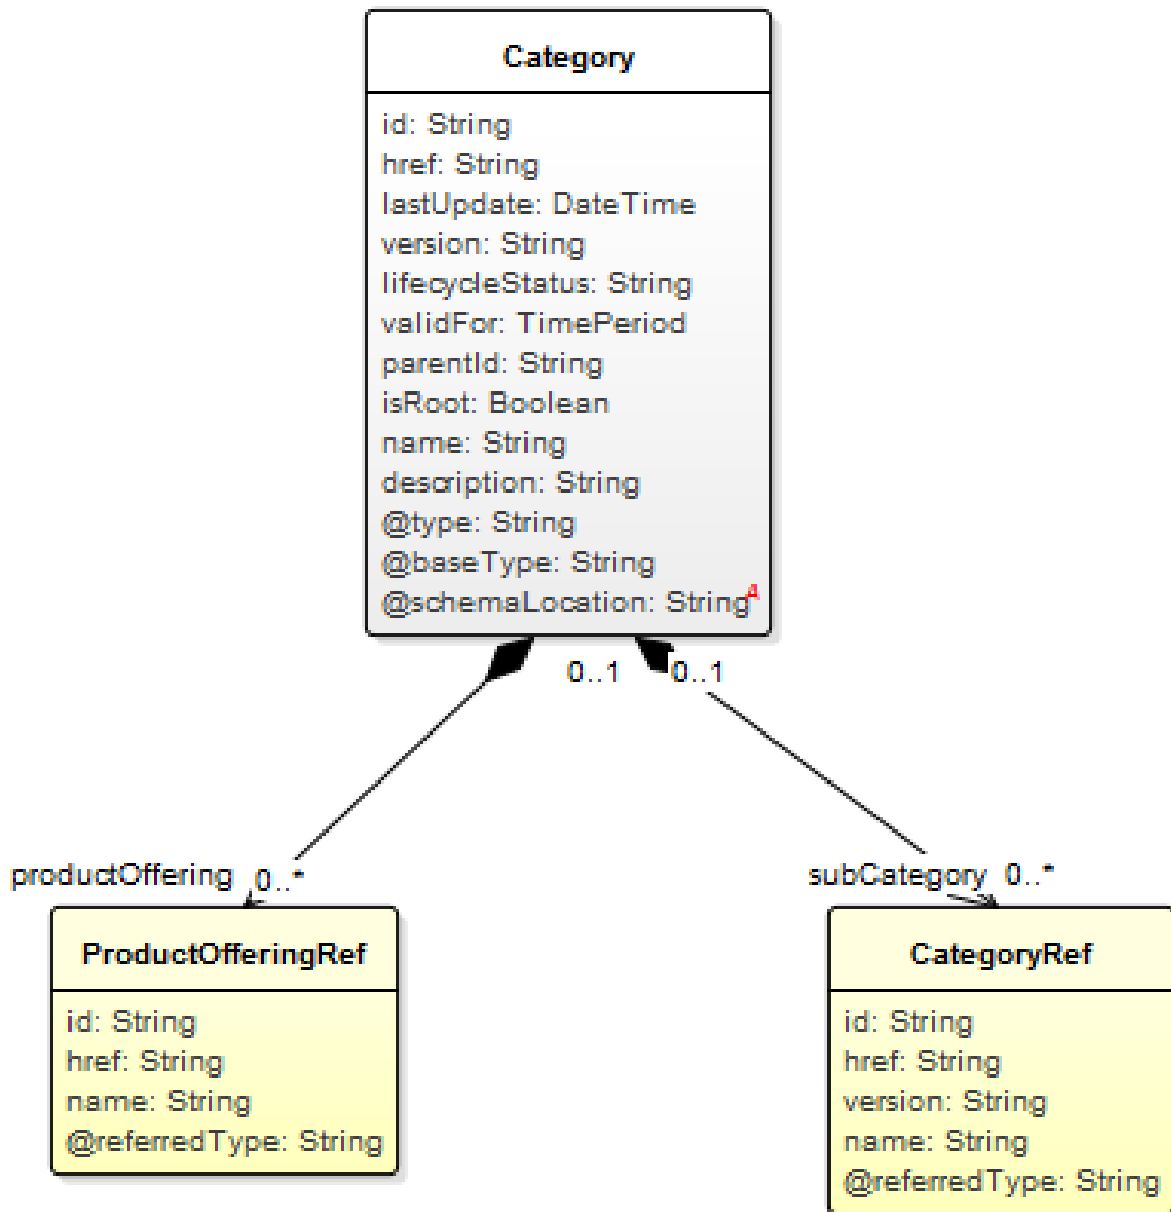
Category

id: String
href: String
lastUpdate: DateTime
version: String
lifecycleStatus: String
validFor: TimePeriod
parentId: String
isRoot: Boolean
name: String
description: String
@type: String
@baseType: String
@schemaLocation: String

0..1
0..1

productOffering 0..*

subCategory 0..*

ProductOfferingRef

id: String
href: String
name: String
@referredType: String

CategoryRef

id: String
href: String
version: String
name: String
@referredType: String